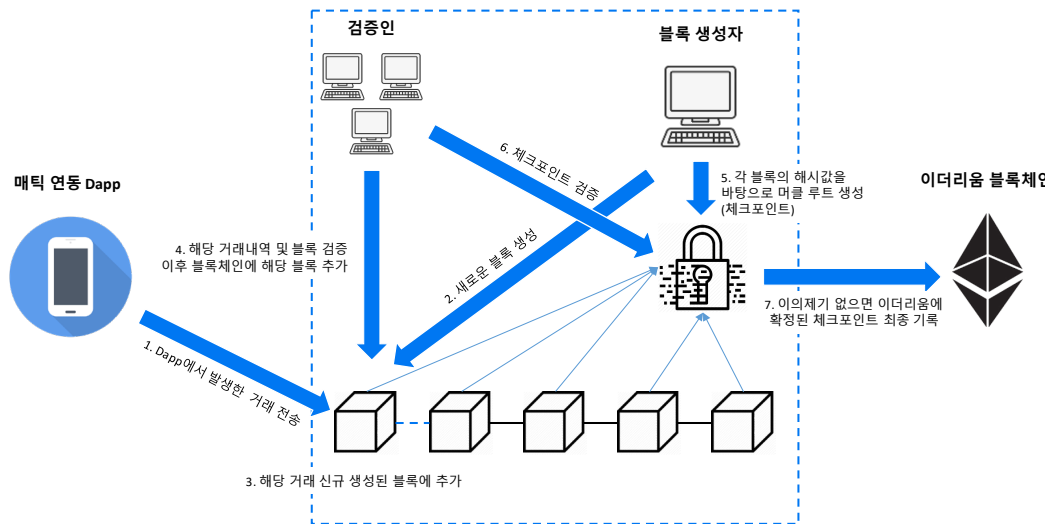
검증인

블록 생성자

매틱 연동 Dapp

이더리움 블록체인

6. 체크포인트 검증

5. 각 블록의 해시값을 바탕으로 머클 루트 생성 (체크포인트)

4. 해당 거래내역 및 블록 검증 이후 블록체인에 해당 블록 추가

2. 새로운 블록 생성

7. 이의제기 없으면 이더리움에 확정된 체크포인트 최종 기록

1. Dapp에서 발생한 거래 전송

3. 해당 거래 신규 생성된 블록에 추가